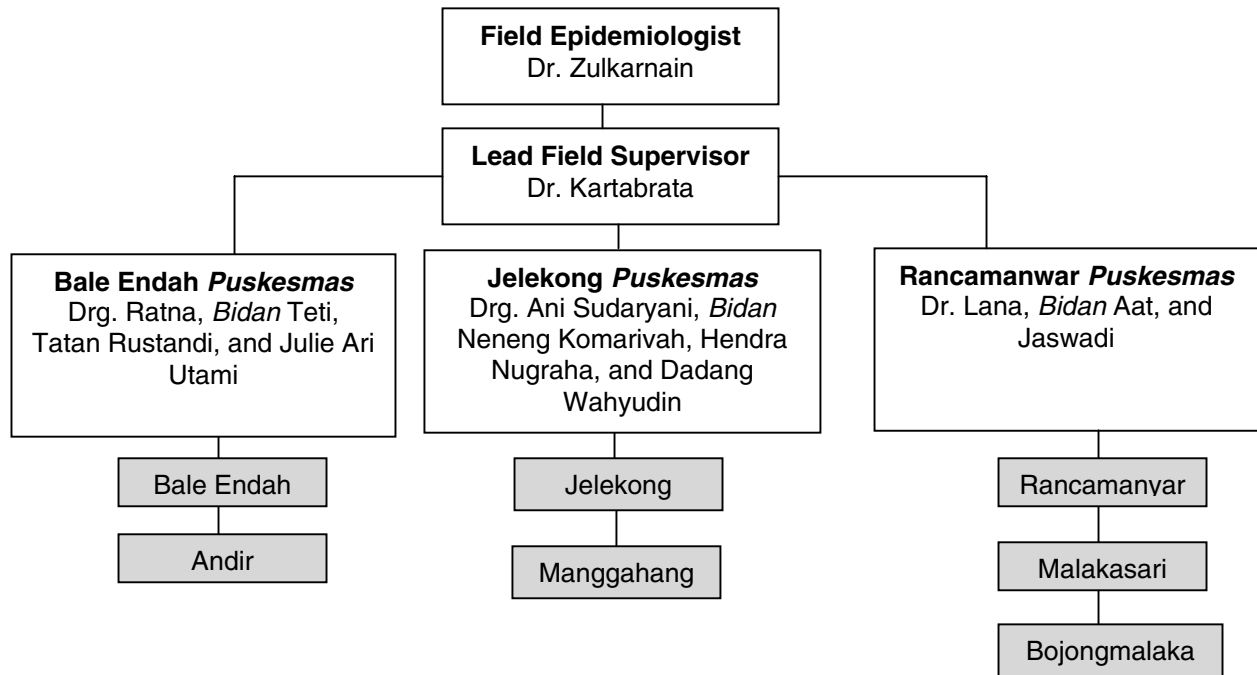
Field Epidemiologist
Dr. Zulkarnain

Lead Field Supervisor
Dr. Kartabrata

Bale Endah Puskesmas
Drg. Ratna, Bidan Teti, Tatan Rustandi, and Julie Ari Utami

Bale Endah

Andir

Jelekong Puskesmas
Drg. Ani Sudaryani, Bidan Neneng Komarivah, Hendra Nugraha, and Dadang Wahyudin

Jelekong

Manggahang

Rancamanwar Puskesmas
Dr. Lana, Bidan Aat, and Jaswadi

Rancamanyar

Malakasari

Bojongmalaka